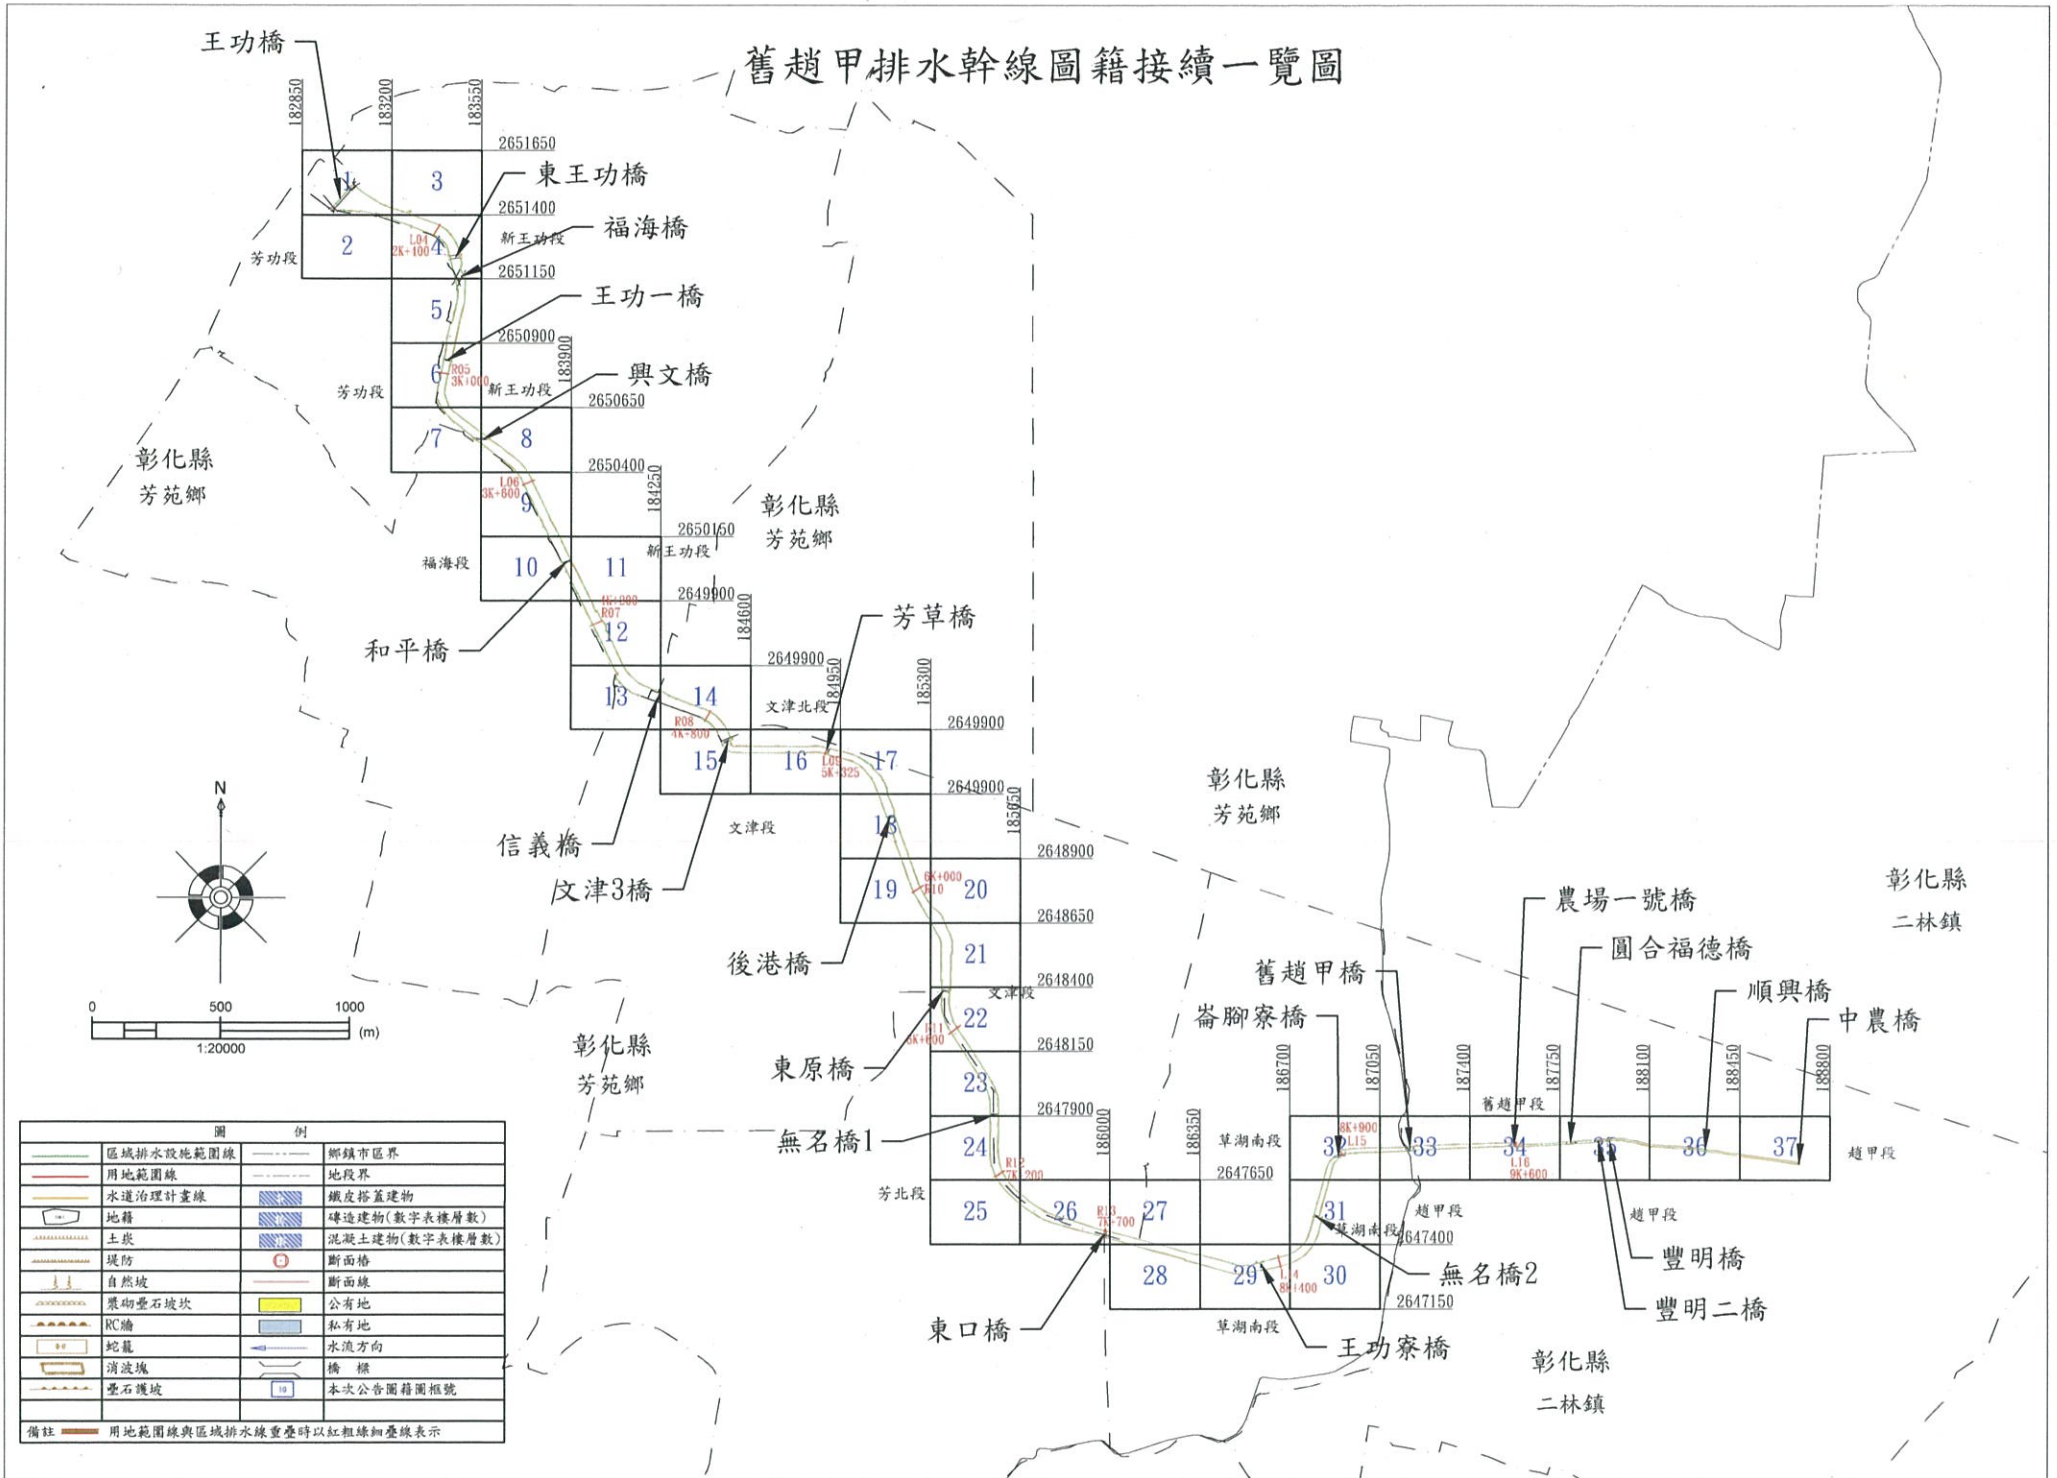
舊趙甲排水幹線圖籍接續一覽圖

王功橋
東王功橋
福海橋
王功一橋
興文橋
和平橋
信義橋
文津3橋
芳草橋
後港橋
東原橋
無名橋1
東口橋
王功寮橋
無名橋2
崙腳寮橋
舊趙甲橋
農場一號橋
圓合福德橋
順興橋
中農橋
豐明橋
豐明二橋

182850
183200
183550
183900
184250
184600
184950
185300
185650
186000
186350
186700
187050
187400
187750
188100
188450
188800
2651650
2651400
2651150
2650900
2650650
2650400
2650150
2649900
2648900
2648650
2648400
2648150
2647900
2647650
2647400
2647150

1 2 3 4 5 6 7 8 9 10 11 12 13 14 15 16 17 18 19 20 21 22 23 24 25 26 27 28 29 30 31 32 33 34 35 36 37

芳功段
新王功段
福海段
文津北段
文津段
文津段
芳北段
草湖南段
趙甲段
舊趙甲段

L04 2K+100
R05 3K+000
L06 3K+600
4K+200 R07
R08 4K+800
L09 5K+325
6K+000 R10
R11 6K+600
R12 7K+200
R13 7K+700
L14 8K+400
8K+900 L15
L16 9K+600

彰化縣 芳苑鄉
彰化縣 芳苑鄉
彰化縣 芳苑鄉
彰化縣 芳苑鄉
彰化縣 二林鎮
彰化縣 二林鎮

N
0 500 1000 (m)
1:20000

圖例
| | 區域排水設施範圍線 | | 鄉鎮市區界 |
|---|---|---|---|
| | 用地範圍線 | | 地段界 |
| | 水道治理計畫線 | | 鐵皮搭蓋建物 |
| | 地籍 | | 磚造建物(數字表樓層數) |
| | 土崁 | | 混凝土建物(數字表樓層數) |
| | 堤防 | | 斷面樁 |
| | 自然坡 | | 斷面線 |
| | 漿砌疊石坡坎 | | 公有地 |
| | RC牆 | | 私有地 |
| | 蛇籠 | | 水流方向 |
| | 消波塊 | | 橋 樑 |
| | 疊石護坡 | | 本次公告圖籍圖框號 |

備註 用地範圍線與區域排水線重疊時以紅粗綠細疊線表示